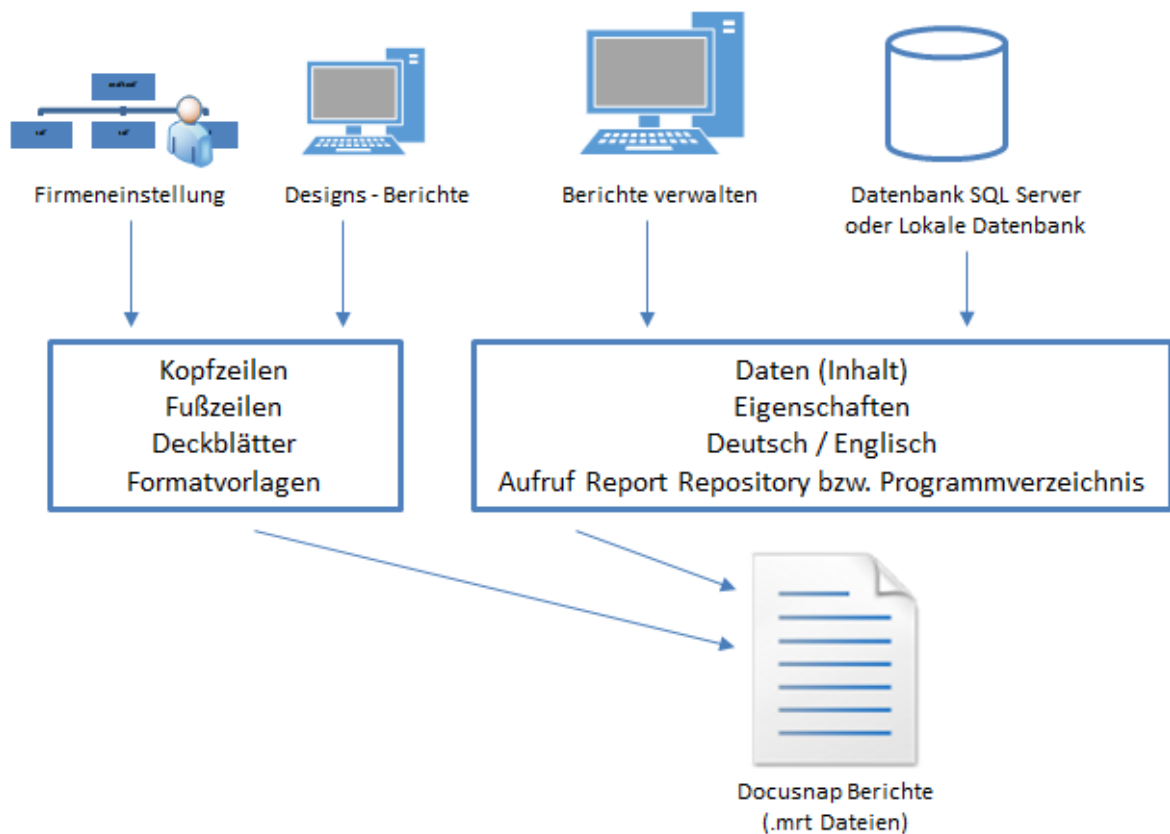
Firmeneinstellung

Designs - Berichte

Berichte verwalten

Datenbank SQL Server oder Lokale Datenbank

Kopfzeilen
Fußzeilen
Deckblätter
Formatvorlagen

Daten (Inhalt)
Eigenschaften
Deutsch / Englisch
Aufruf Report Repository bzw. Programmverzeichnis

Docusnap Berichte
(.mrt Dateien)